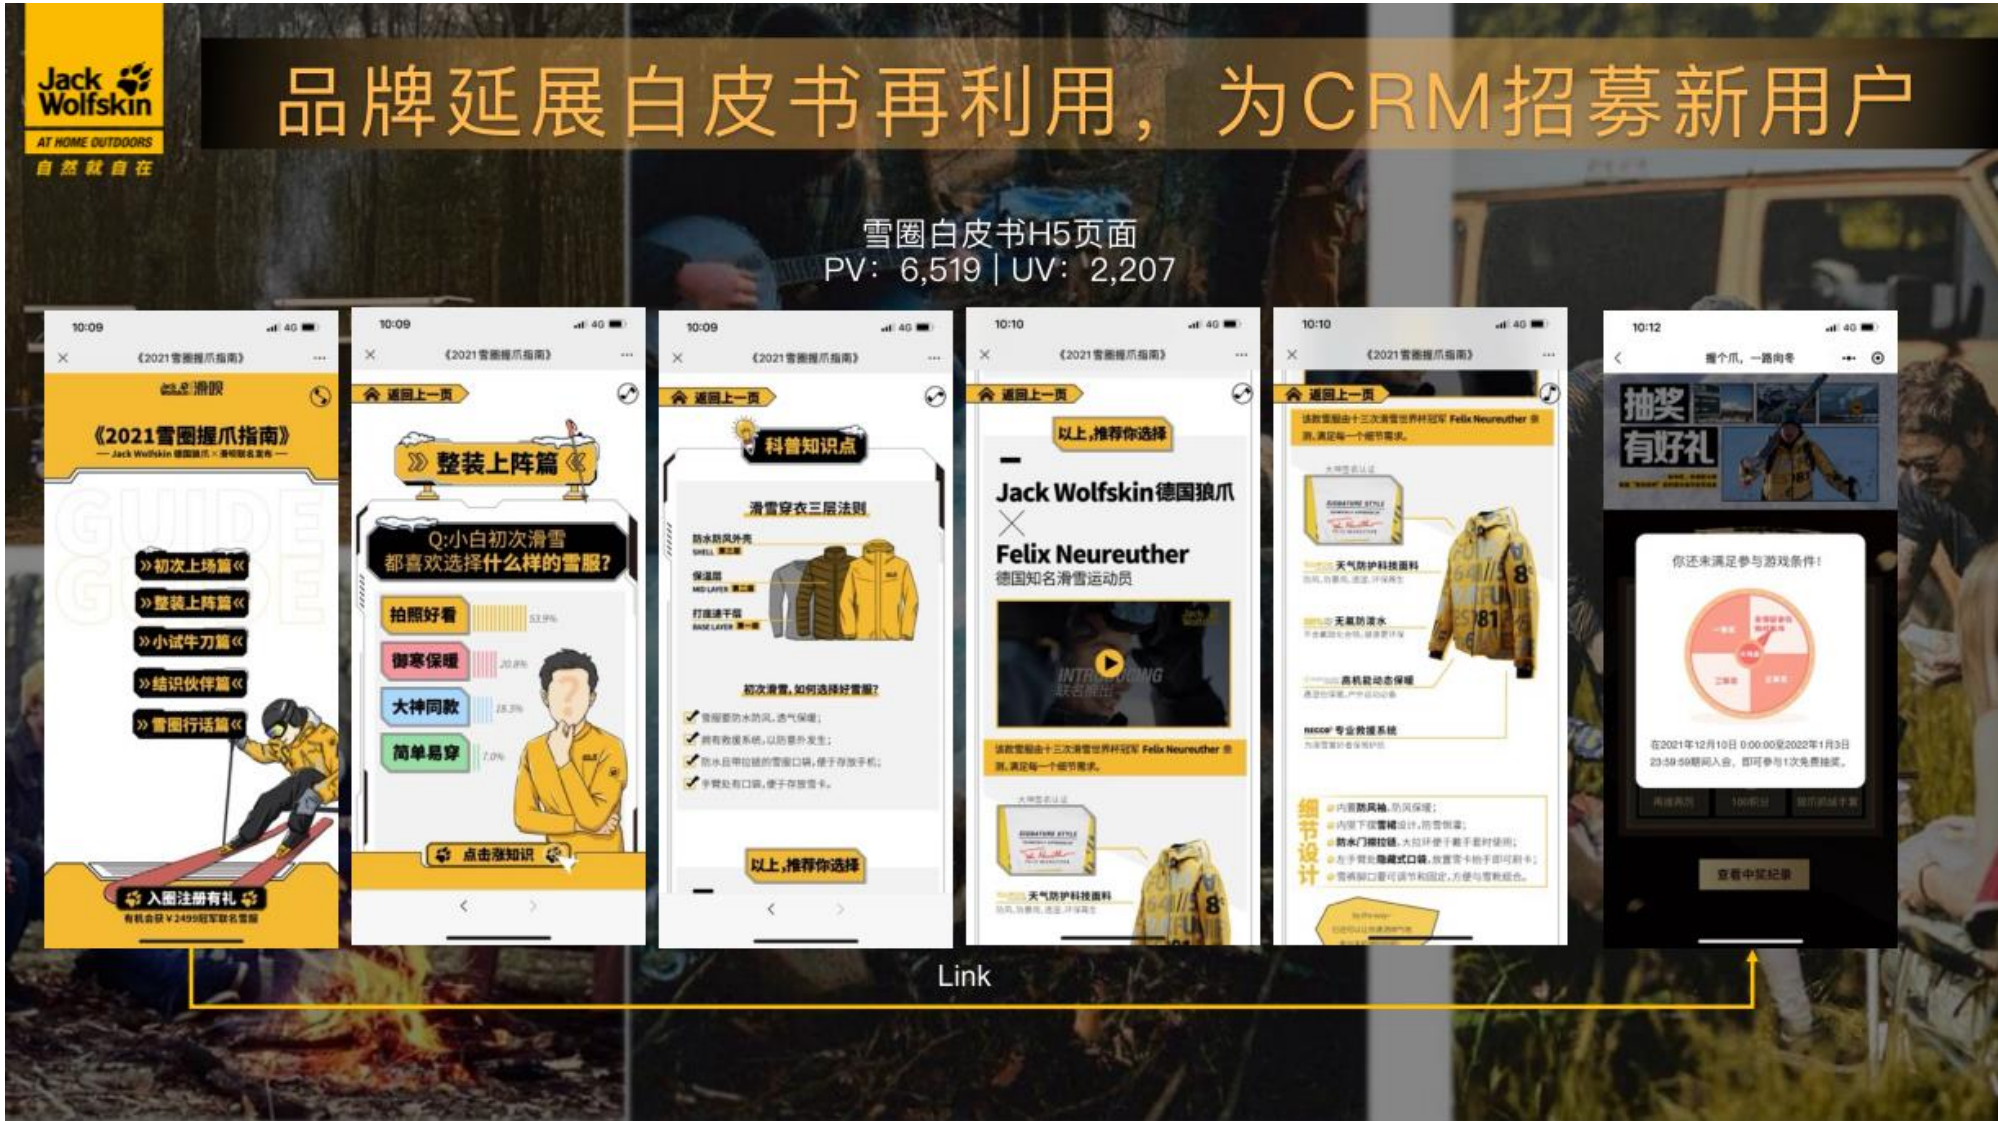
Jack Wolfskin
AT HOME OUTDOORS
自然就自在

品牌延展白皮书再利用，为CRM招募新用户

雪圈白皮书H5页面
PV：6,519 | UV：2,207

10:09
《2021雪圈提爪指南》
《2021雪圈提爪指南》
GUIDE
»初次上场篇«
»整装上阵篇«
»小试牛刀篇«
»结识伙伴篇«
»雪圈行话篇«
入圈注册有礼

10:09
《2021雪圈提爪指南》
返回上一页
整装上阵篇
Q:小白初次滑雪都喜欢选择什么样的雪服?
拍照好看
御寒保暖
大神同款
简单易穿
点击涨知识

10:09
《2021雪圈提爪指南》
返回上一页
科普知识点
滑雪穿衣三层法则
防水防风外壳
保温层
打底速干层
初次滑雪，如何选择好雪服？
以上，推荐你选择

10:10
《2021雪圈提爪指南》
返回上一页
以上，推荐你选择
Jack Wolfskin德国狼爪
Felix Neureuther
德国知名滑雪运动员

10:10
《2021雪圈提爪指南》
返回上一页
细节设计

10:12
握个爪，一路向冬
抽奖有好礼
你还未满足参与游戏条件！
查看中奖纪录

Link